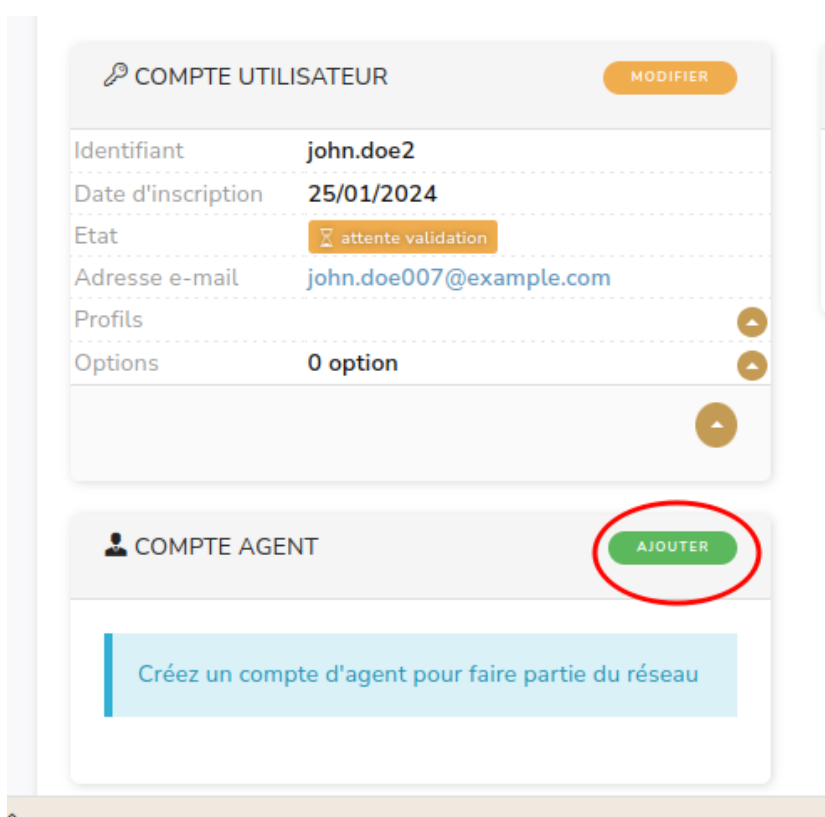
COMPTE UTILISATEUR

MODIFIER

| | |
|---|---|
| Identifiant | john.doe2 |
| Date d'inscription | 25/01/2024 |
| Etat | attente validation |
| Adresse e-mail | john.doe007@example.com |
| Profils | |
| Options | 0 option |

COMPTE AGENT

AJOUTER

Créez un compte d'agent pour faire partie du réseau